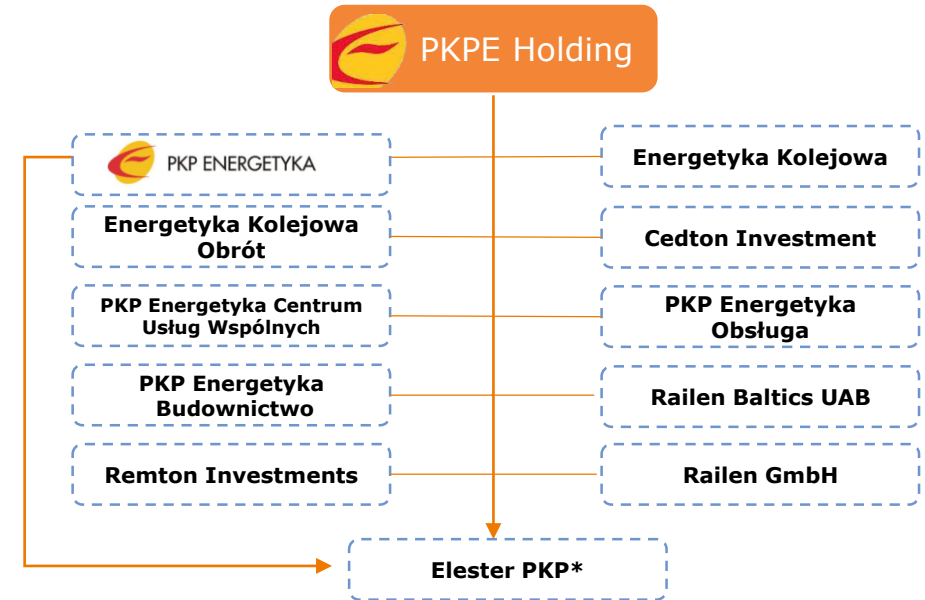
PKPE Holding

PKP ENERGETYKA

Energetyka Kolejowa

Energetyka Kolejowa Obrót

Cedton Investment

PKP Energetyka Centrum Usług Wspólnych

PKP Energetyka Obsługa

PKP Energetyka Budownictwo

Railen Baltics UAB

Remton Investments

Railen GmbH

Elester PKP*